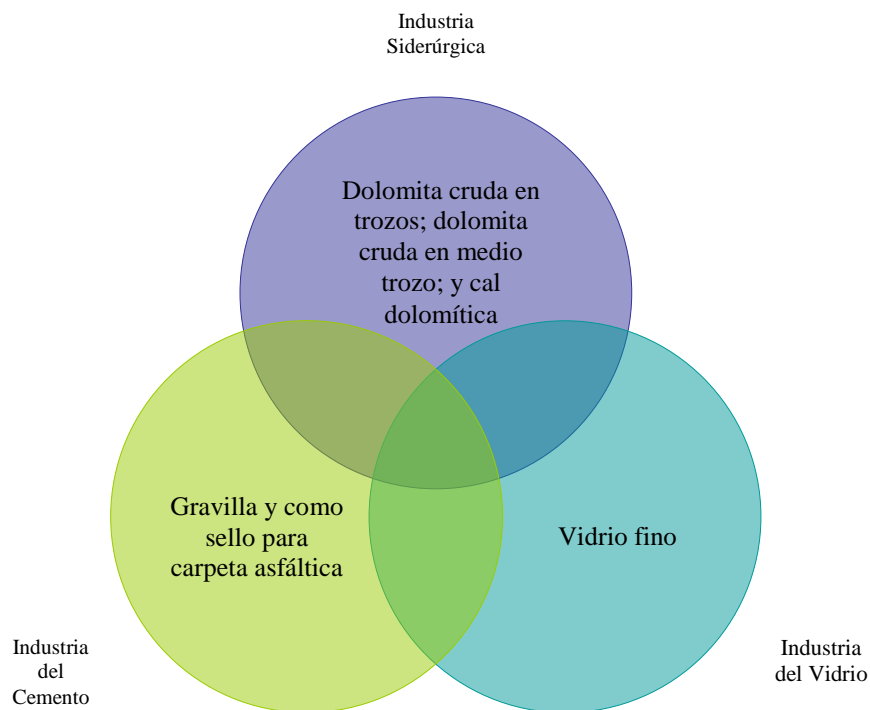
Industria Siderúrgica

Dolomita cruda en trozos; dolomita cruda en medio trozo; y cal dolomítica

Gravilla y como sello para carpeta asfáltica

Vidrio fino

Industria del Cemento

Industria del Vidrio